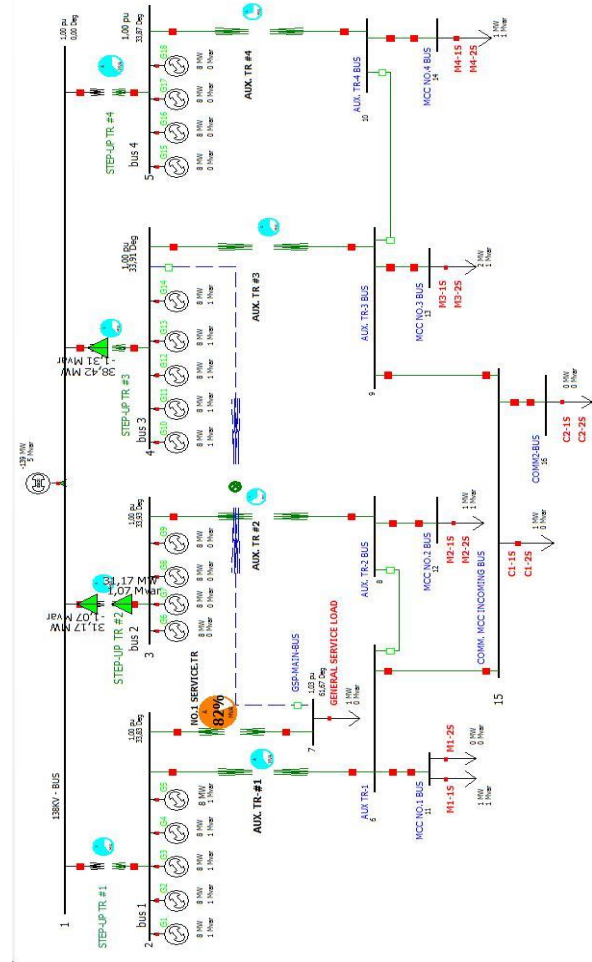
1
138KV - BUS
1,00 pu
0,00 Deg
STEP-UP TR #1
STEP-UP TR #2
STEP-UP TR #3
STEP-UP TR #4
+139 MW
5 Mvar
31,17 MW
1,07 Mvar
-31,17 MW
-1,07 Mvar
38,42 MW
-1,31 Mvar
bus 1
2
bus 2
3
bus 3
4
bus 4
5
G1
G2
G3
G4
G5
G6
G7
G8
G9
G10
G11
G12
G13
G14
G15
G16
G17
G18
8 MW
1 Mvar
8 MW
0 Mvar
1,00 pu
33,83 Deg
1,00 pu
33,83 Deg
1,00 pu
33,91 Deg
1,00 pu
33,87 Deg
AUX. TR #1
AUX. TR #2
AUX. TR #3
AUX. TR #4
NO.1 SERVICE.TR
82%
GSP-MAIN-BUS
1,03 pu
61,67 Deg
7
GENERAL SERVICE LOAD
1 MW
0 Mvar
AUX TR-1
6
AUX. TR-2 BUS
8
AUX. TR-3 BUS
9
AUX. TR-4 BUS
10
MCC NO.1 BUS
11
MCC NO.2 BUS
12
MCC NO.3 BUS
13
MCC NO.4 BUS
14
M1-1S
M1-2S
M2-1S
M2-2S
M3-1S
M3-2S
M4-1S
M4-2S
1 MW
1 Mvar
0 MW
0 Mvar
2 MW
1 Mvar
COMM. MCC INCOMING BUS
15
COMM2-BUS
16
C1-1S
C1-2S
C2-1S
C2-2S